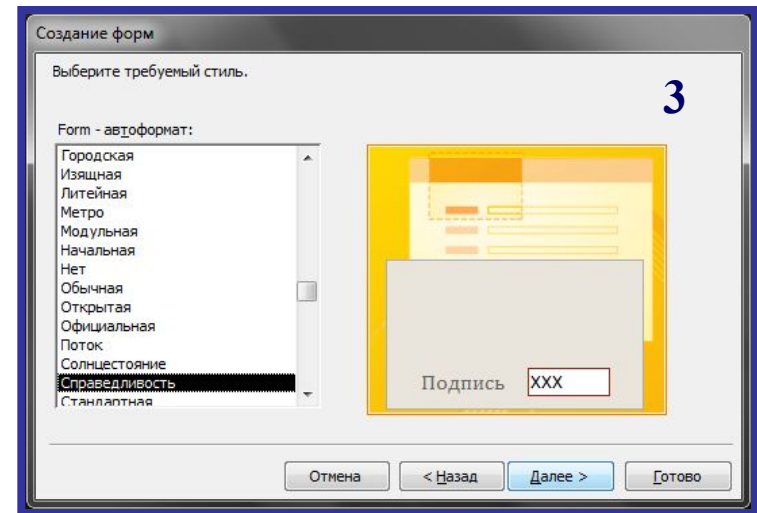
Создание форм

Выберите требуемый стиль.

3

Form - автоформат:

Городская
Изящная
Литейная
Метро
Модульная
Начальная
Нет
Обычная
Открытая
Официальная
Поток
Солнцестояние
Справедливость
Стандартная

Подпись XXX

Отмена
< Назад
Далее >
Готово